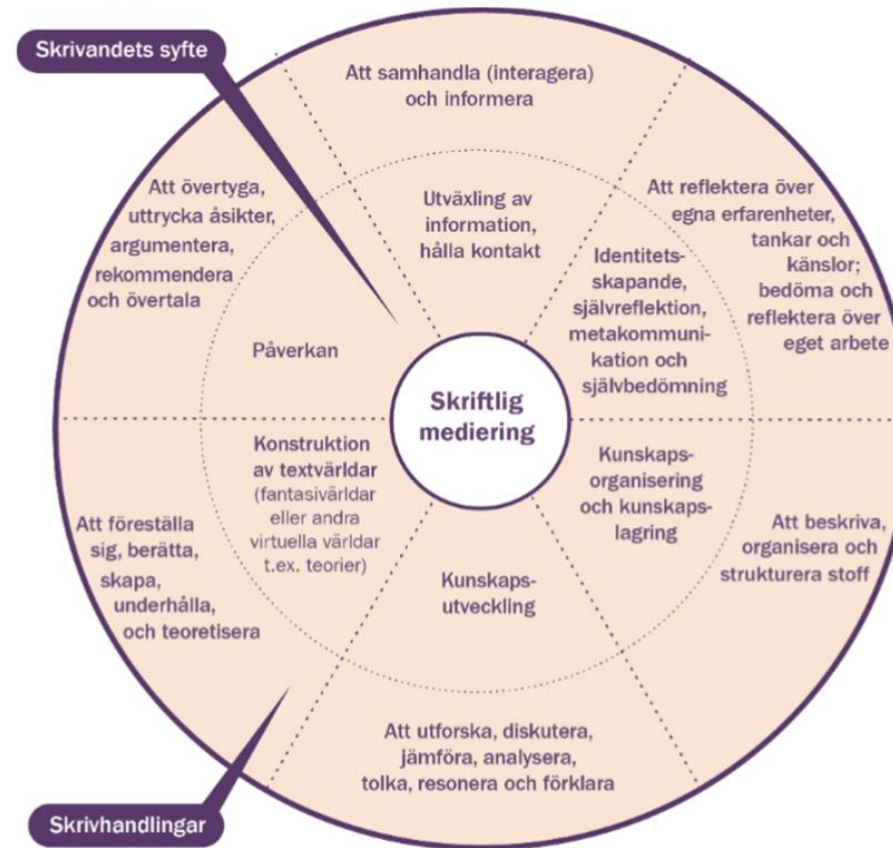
Skrivandets syfte

Att samhandla (interagera) och informera

Att reflektera över egna erfarenheter, tankar och känslor; bedöma och reflektera över eget arbete

Att beskriva, organisera och strukturera stoff

Att utforska, diskutera, jämföra, analysera, tolka, resonera och förklara

Att föreställa sig, berätta, skapa, underhålla, och teoretisera

Att övertyga, uttrycka åsikter, argumentera, rekommendera och övertala

Utväxling av information, hålla kontakt

Identitetsskapande, självreflektion, metakommunikation och självbedömning

Kunskapsorganisering och kunskapslagring

Kunskapsutveckling

Konstruktion av textvärldar (fantasivärldar eller andra virtuella världar t.ex. teorier)

Påverkan

Skriftlig mediering

Skrivhandlingar